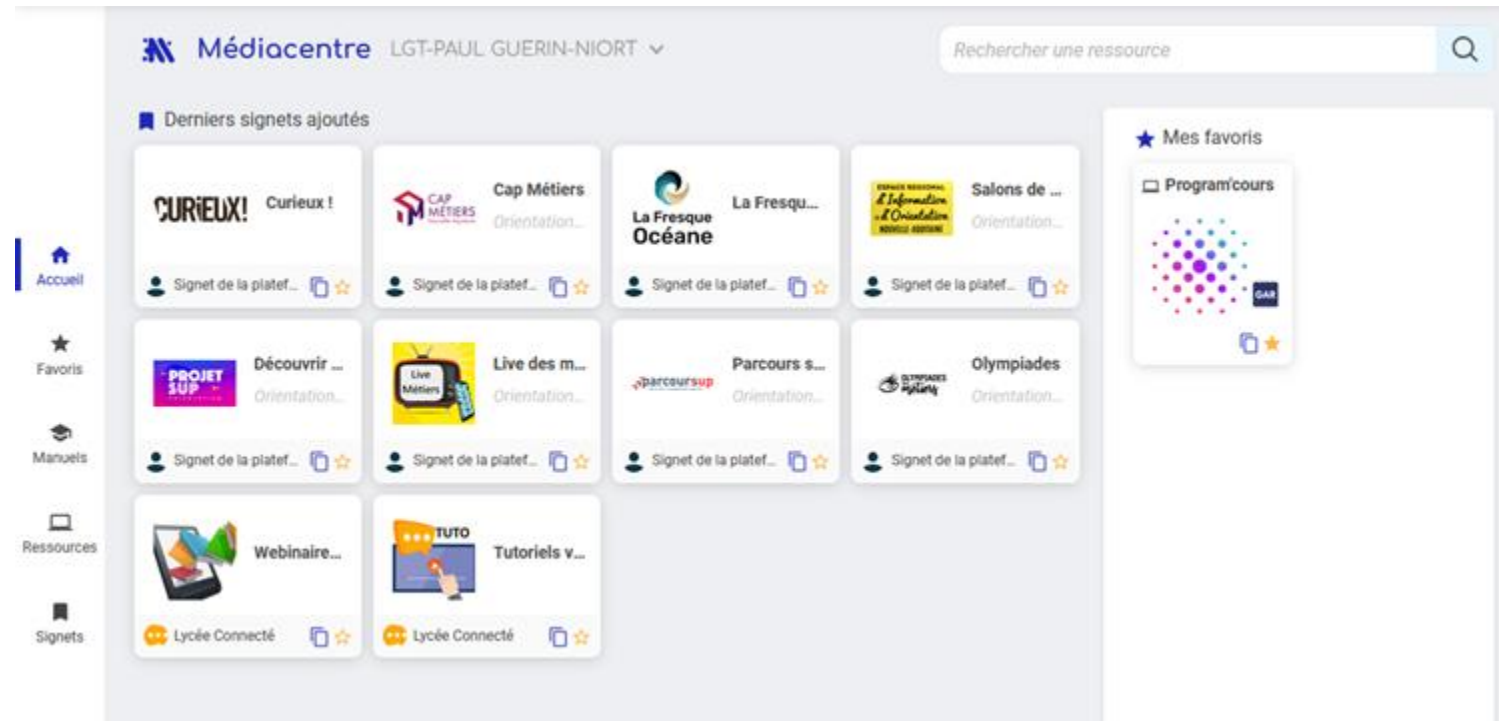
Médiacentre LGT-PAUL GUERIN-NIORT

Rechercher une ressource

Accueil
Favoris
Manuels
Ressources
Signets

Derniers signets ajoutés

CURIEUX! Curieux !
Signet de la platef...

CAP MÉTIERS Cap Métiers
Orientation...
Signet de la platef...

La Fresque Océane La Fresqu...
Signet de la platef...

ESPACE RÉGIONAL d'Information et d'Orientation NOUVELLE-AQUITAINE Salons de ...
Orientation...
Signet de la platef...

PROJET SUP Découvrir ...
Orientation...
Signet de la platef...

Live Métiers Live des m...
Orientation...
Signet de la platef...

parcoursup Parcours s...
Orientation...
Signet de la platef...

OLYMPIADES des métiers Olympiades
Orientation...
Signet de la platef...

Webinaire...
Lycée Connecté

TUTO Tutoriels v...
Lycée Connecté

Mes favoris

Program'cours
GAR